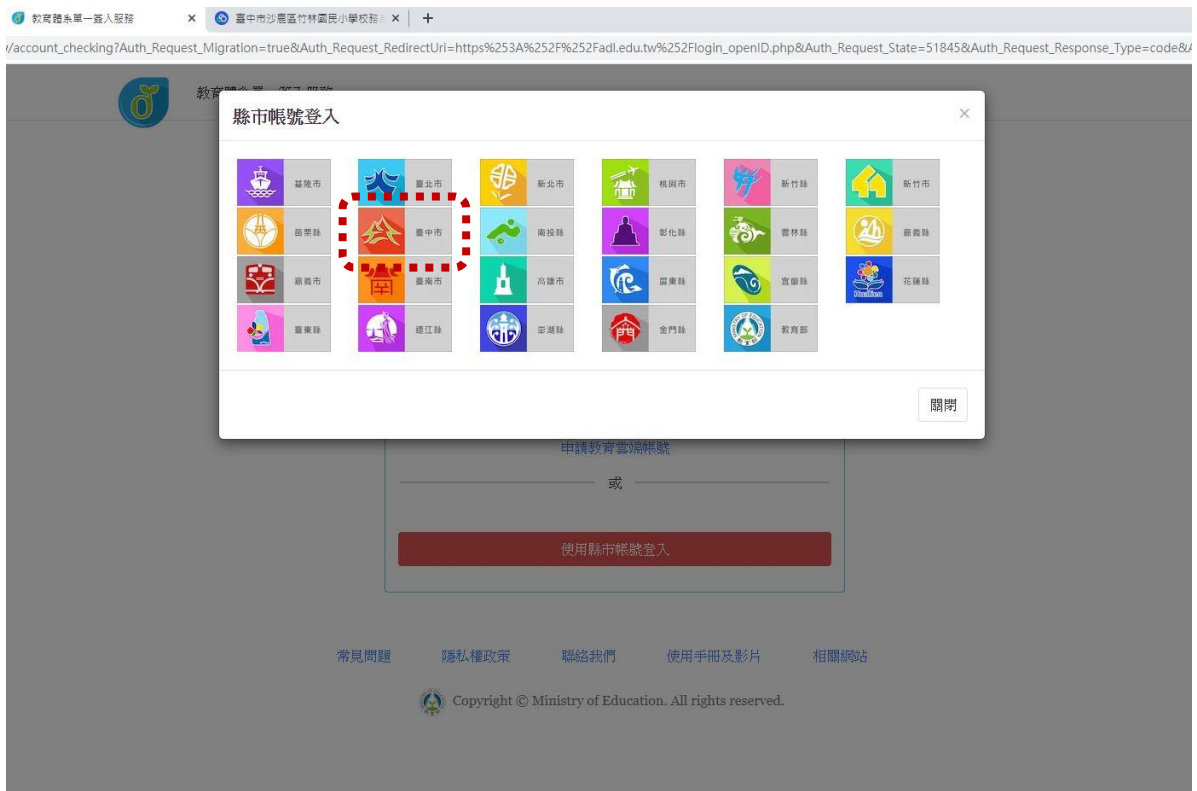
教育體系單一簽入服務 ×
臺中市沙鹿區竹林國民小學校務 ×
+
/account_checking?Auth_Request_Migration=true&Auth_Request_RedirectUri=https%253A%252F%252Fadl.edu.tw%252Flogin_openID.php&Auth_Request_State=51845&Auth_Request_Response_Type=code&

教育體系單一簽入服務

縣市帳號登入
×

基隆市
臺北市
新北市
桃園市
新竹縣
新竹市
苗栗縣
臺中市
南投縣
彰化縣
雲林縣
嘉義縣
嘉義市
臺南市
高雄市
屏東縣
宜蘭縣
花蓮縣
臺東縣
連江縣
澎湖縣
金門縣
教育部

關閉

申請教育雲端帳號
或
使用縣市帳號登入

常見問題
隱私權政策
聯絡我們
使用手冊及影片
相關網站

Copyright © Ministry of Education. All rights reserved.